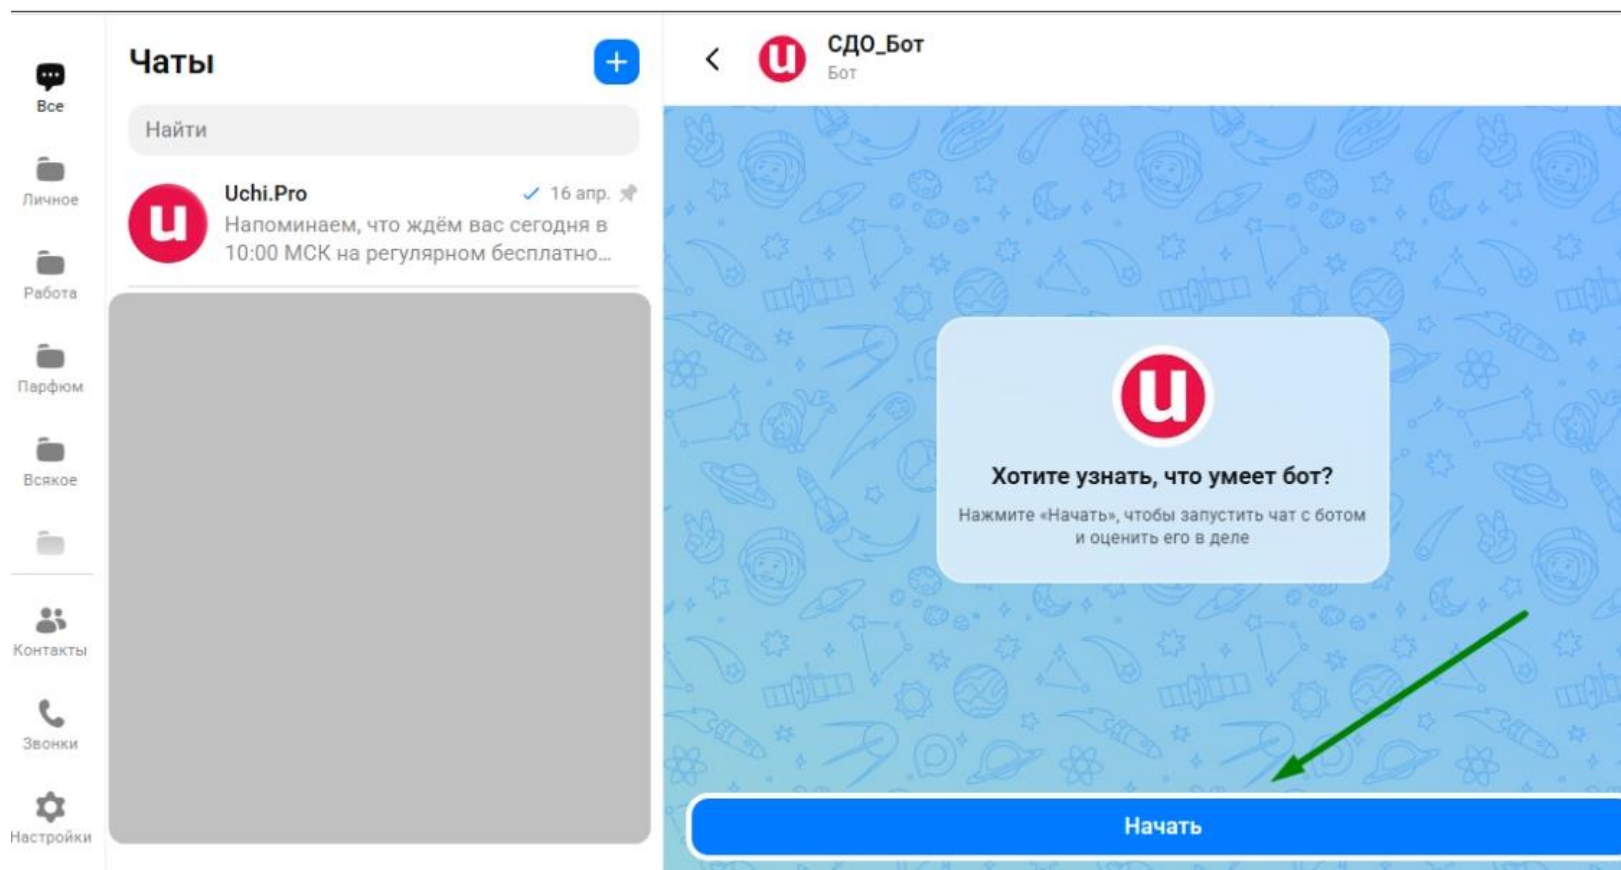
Все

Личное

Работа

Парфюм

Всякое

Контакты

Звонки

Настройки

Чаты

+

Найти

Uchi.Pro
16 апр.
Напоминаем, что ждём вас сегодня в 10:00 МСК на регулярном бесплатно...

СДО_Бот
Бот

Хотите узнать, что умеет бот?
Нажмите «Начать», чтобы запустить чат с ботом и оценить его в деле

Начать